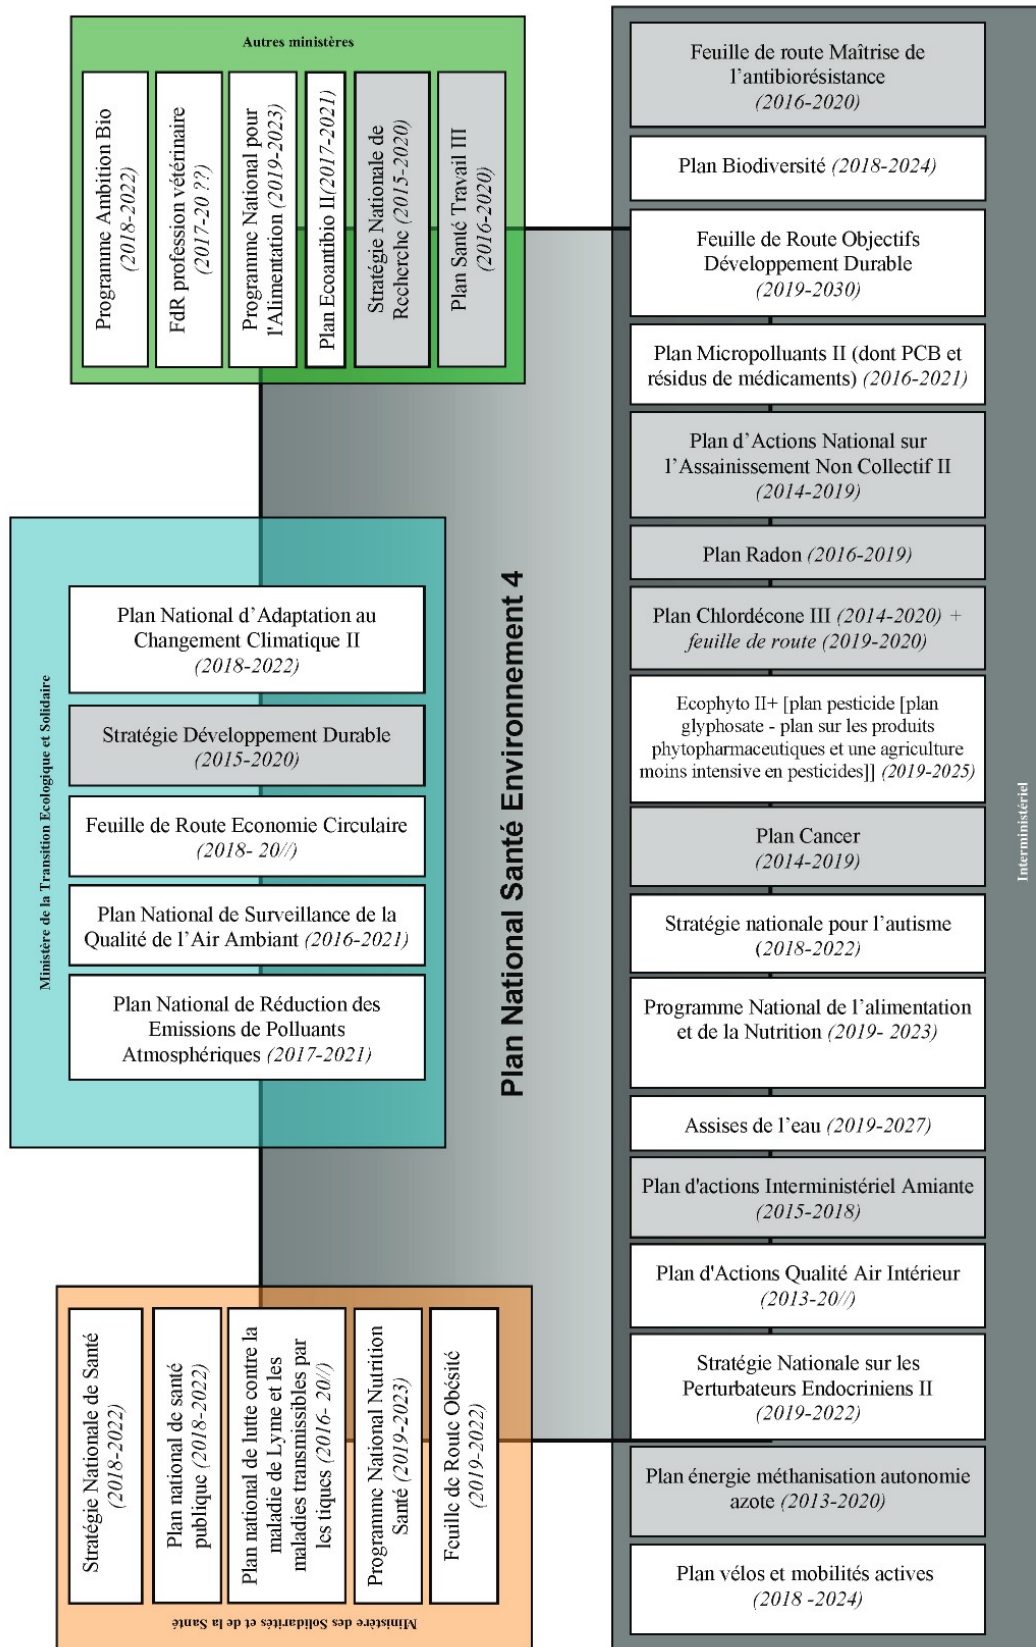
Autres ministères

Programme Ambition Bio (2018-2022)

FdR profession vétérinaire (2017-20 ??)

Programme National pour l'Alimentation (2019-2023)

Plan Ecoantibio II(2017-2021)

Stratégie Nationale de Recherche (2015-2020)

Plan Santé Travail III (2016-2020)

Ministère de la Transition Ecologique et Solidaire

Plan National d'Adaptation au Changement Climatique II (2018-2022)

Stratégie Développement Durable (2015-2020)

Feuille de Route Economie Circulaire (2018- 20//)

Plan National de Surveillance de la Qualité de l'Air Ambiant (2016-2021)

Plan National de Réduction des Emissions de Polluants Atmosphériques (2017-2021)

Plan National Santé Environnement 4

Stratégie Nationale de Santé (2018-2022)

Plan national de santé publique (2018-2022)

Plan national de lutte contre la maladie de Lyme et les maladies transmissibles par les tiques (2016- 20//)

Programme National Nutrition Santé (2019-2023)

Feuille de Route Obésité (2019-2022)

Ministère des Solidarités et de la Santé

Interministériel

Feuille de route Maîtrise de l'antibiorésistance (2016-2020)

Plan Biodiversité (2018-2024)

Feuille de Route Objectifs Développement Durable (2019-2030)

Plan Micropolluants II (dont PCB et résidus de médicaments) (2016-2021)

Plan d'Actions National sur l'Assainissement Non Collectif II (2014-2019)

Plan Radon (2016-2019)

Plan Chlordécone III (2014-2020) + feuille de route (2019-2020)

Ecophyto II+ [plan pesticide [plan glyphosate - plan sur les produits phytopharmaceutiques et une agriculture moins intensive en pesticides]] (2019-2025)

Plan Cancer (2014-2019)

Stratégie nationale pour l'autisme (2018-2022)

Programme National de l'alimentation et de la Nutrition (2019- 2023)

Assises de l'eau (2019-2027)

Plan d'actions Interministériel Amiante (2015-2018)

Plan d'Actions Qualité Air Intérieur (2013-20//)

Stratégie Nationale sur les Perturbateurs Endocriniens II (2019-2022)

Plan énergie méthanisation autonomie azote (2013-2020)

Plan vélos et mobilités actives (2018 -2024)